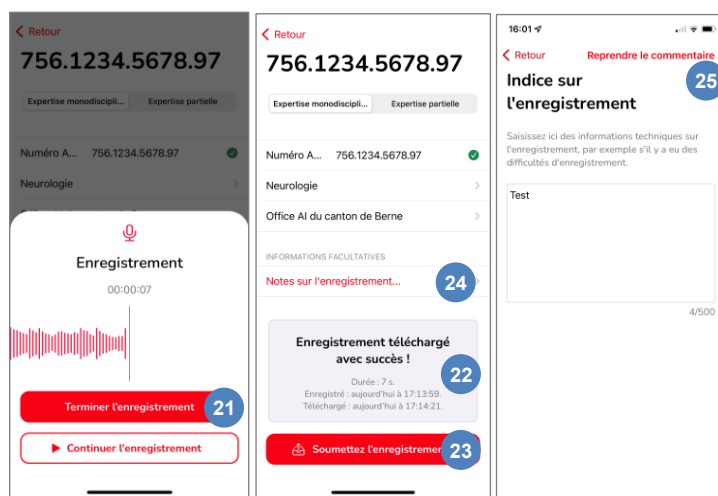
< Retour

756.1234.5678.97

Expertise monodiscipli... | Expertise partielle

Numéro A... 756.1234.5678.97

Neurologie

Enregistrement

00:00:07

Terminer l'enregistrement

21

▶ Continuer l'enregistrement

< Retour

756.1234.5678.97

Expertise monodiscipli... | Expertise partielle

Numéro A... 756.1234.5678.97

Neurologie

Office AI du canton de Berne

INFORMATIONS FACULTATIVES

Notes sur l'enregistrement...

24

Enregistrement téléchargé avec succès !

22

Durée : 7 s.
Enregistré : aujourd'hui à 17:13:59.
Téléchargé : aujourd'hui à 17:14:21.

Soumettez l'enregistrement

23

16:01

< Retour

Reprendre le commentaire

25

Indice sur l'enregistrement

Saisissez ici des informations techniques sur l'enregistrement, par exemple s'il y a eu des difficultés d'enregistrement.

Test

4/500